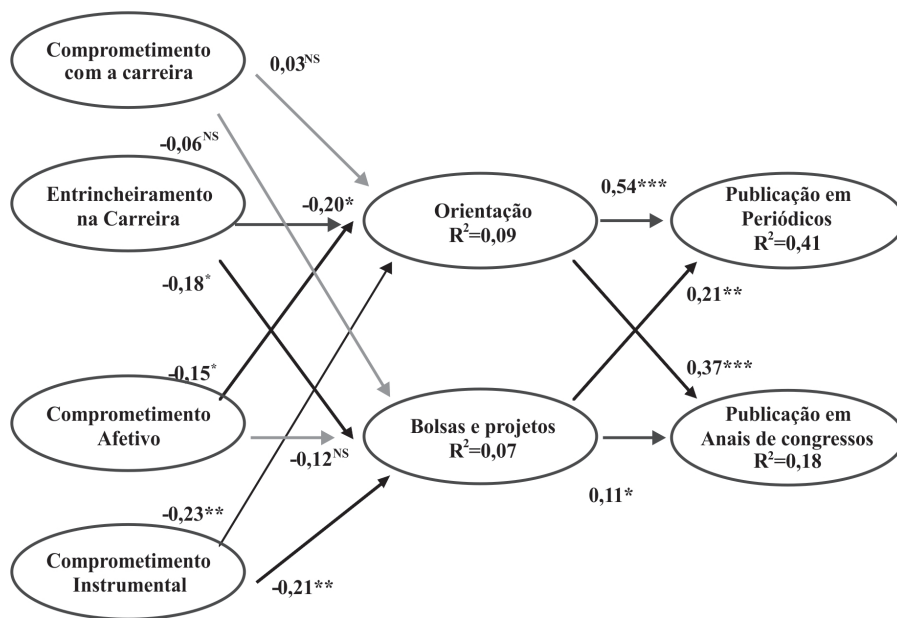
Comprometimento com a carreira

$0,03^{NS}$

$-0,06^{NS}$

Entrincheiramento na Carreira

-0,20*

Orientação
$R^2=0,09$

0,54***

Publicação em Periódicos
$R^2=0,41$

$-0,18^{*}$

0,21**

$-0,15^{*}$

0,37***

Comprometimento Afetivo

Bolsas e projetos
$R^2=0,07$

Publicação em Anais de congressos
$R^2=0,18$

$-0,12^{NS}$

0,11*

-0,23**

Comprometimento Instrumental

-0,21**